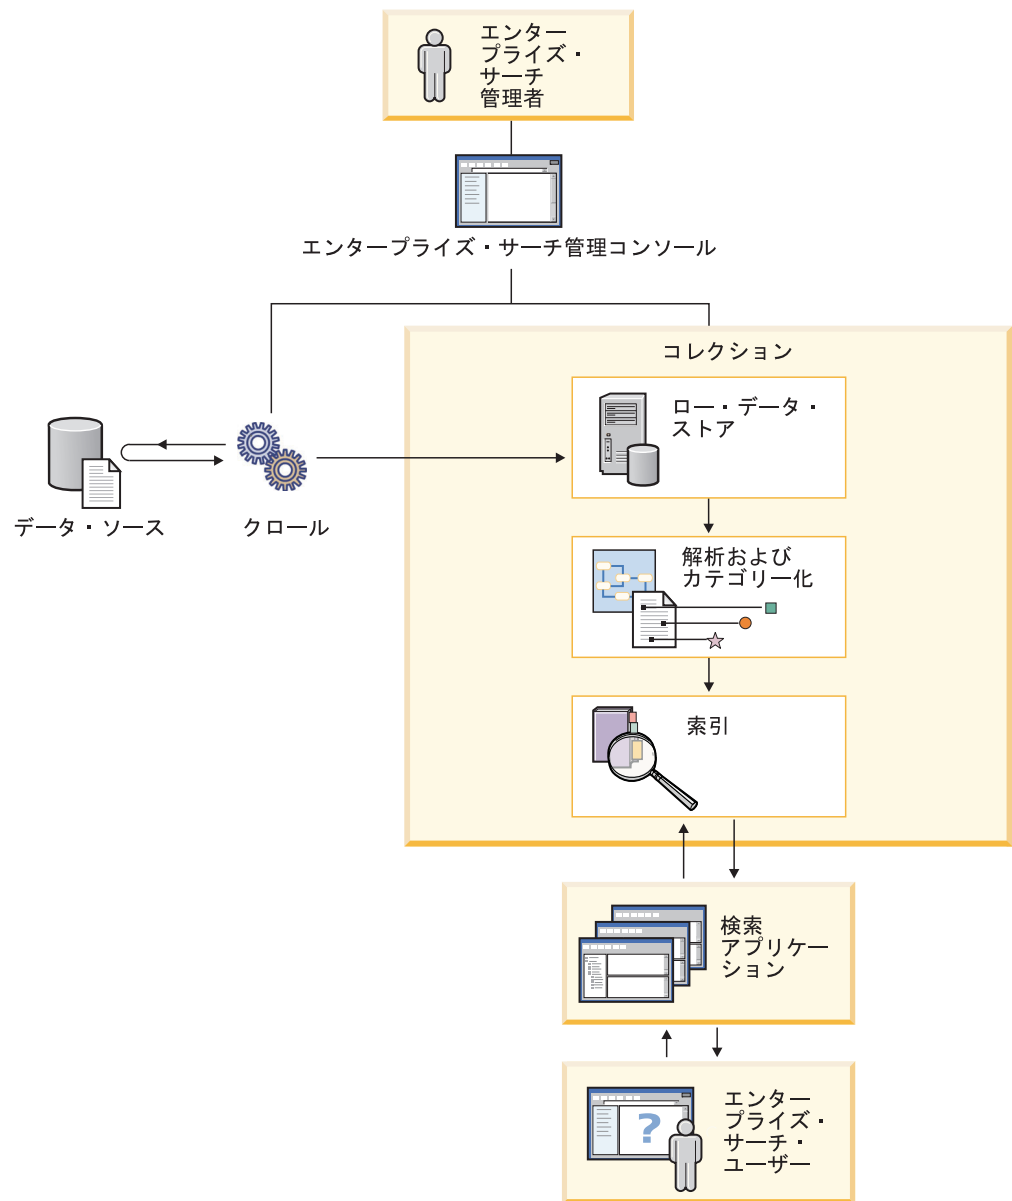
エンタープライズ・サーチ管理者

エンタープライズ・サーチ管理コンソール

コレクション

データ・ソース

クロール

ロー・データ・ストア

解析およびカテゴリー化

索引

?

検索アプリケーション

エンタープライズ・サーチ・ユーザー